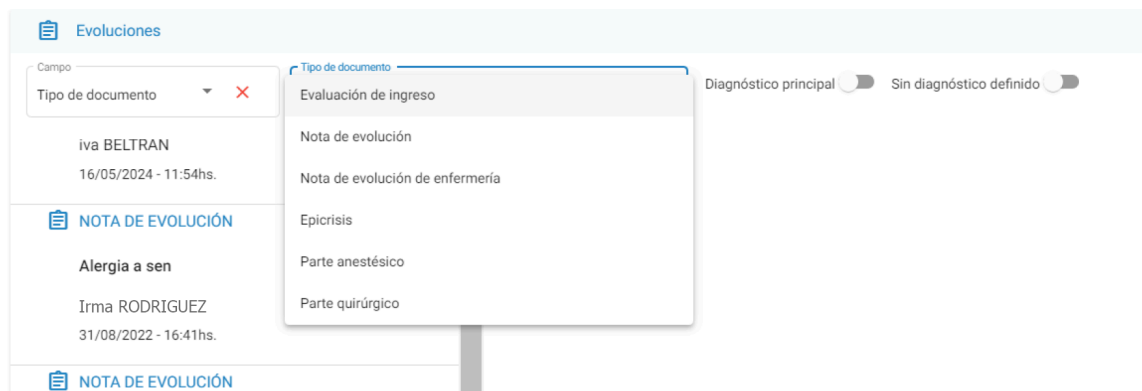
Evoluciones

Campo
Tipo de documento

Tipo de documento

Evaluación de ingreso

Nota de evolución

Nota de evolución de enfermería

Epicrisis

Parte anestésico

Parte quirúrgico

Diagnóstico principal

Sin diagnóstico definido

iva BELTRAN
16/05/2024 - 11:54hs.

NOTA DE EVOLUCIÓN

Alergia a sen

Irma RODRIGUEZ
31/08/2022 - 16:41hs.

NOTA DE EVOLUCIÓN